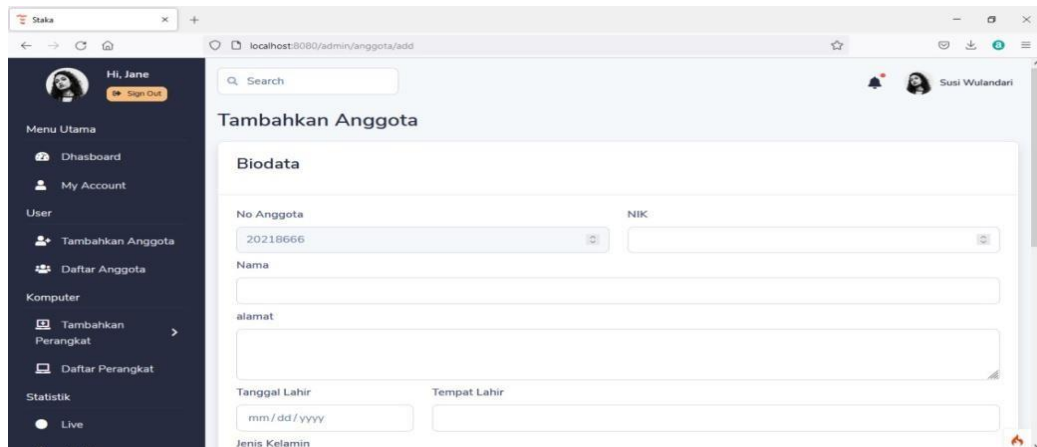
Staka

localhost:8080/admin/anggota/add

Hi, Jane
Sign Out

Menu Utama
Dhasboard
My Account
User
Tambahkan Anggota
Daftar Anggota
Komputer
Tambahkan Perangkat
Daftar Perangkat
Statistik
Live

Search

Susi Wulandari

Tambahkan Anggota

Biodata

No Anggota
20218666
NIK
Nama
alamat
Tanggal Lahir
mm/dd/yyyy
Tempat Lahir
Jenis Kelamin